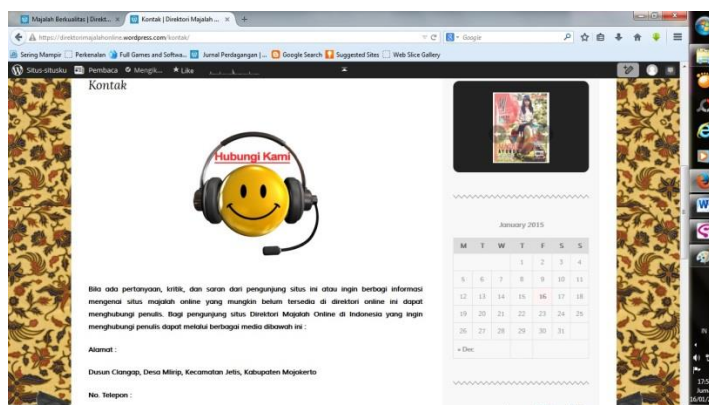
Majalah Berkualitas | Direkt... ×
Kontak | Direktori Majalah... ×
https://direktorimajalahonline.wordpress.com/kontak/
Google
Sering Mampir
Perkenalan
Full Games and Softwa...
Jurnal Perdagangan | ...
Google Search
Suggested Sites
Web Slice Gallery
Situs-situsku
Pembaca
Mengik...
Like

Kontak

Hubungi Kami

Bila ada pertanyaan, kritik, dan saran dari pengunjung situs ini atau ingin berbagi informasi mengenai situs majalah online yang mungkin belum tersedia di direktori online ini dapat menghubungi penulis. Bagi pengunjung situs Direktori Majalah Online di Indonesia yang ingin menghubungi penulis dapat melalui berbagai media dibawah ini :

Alamat :

Dusun Clangap, Desa Mlirip, Kecamatan Jetis, Kabupaten Mojokerto

No. Telepon :

January 2015

| M | T | W | T | F | S | S |
|---|---|---|---|---|---|---|
| | | | 1 | 2 | 3 | 4 |
| 5 | 6 | 7 | 8 | 9 | 10 | 11 |
| 12 | 13 | 14 | 15 | 16 | 17 | 18 |
| 19 | 20 | 21 | 22 | 23 | 24 | 25 |
| 26 | 27 | 28 | 29 | 30 | 31 | |

« Dec

17:5
Jum
16/01/